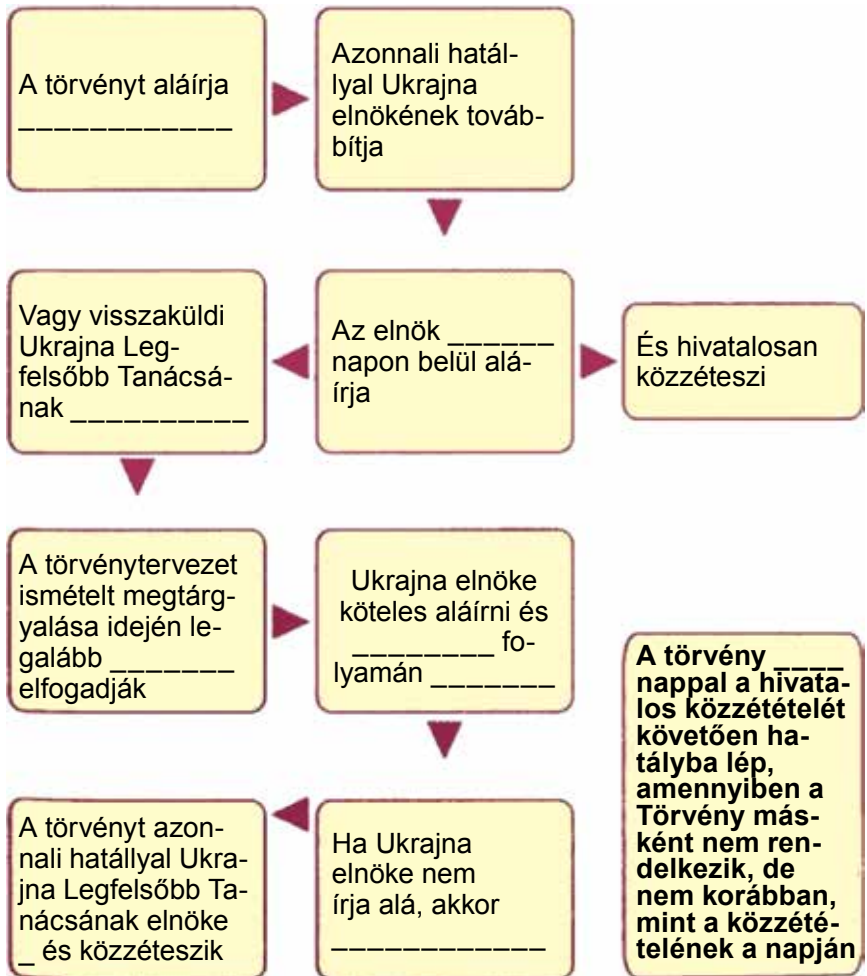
A törvényt aláírja ___________

Azonnali hatállyal Ukrajna elnökének továbbítja

Vagy visszaküldi Ukrajna Legfelsőbb Tanácsának __________

Az elnök ______ napon belül aláírja

És hivatalosan közzéteszi

A törvénytervezet ismételt megtárgyalása idején legalább _______ elfogadják

Ukrajna elnöke köteles aláírni és ________ folyamán _______

A törvény ____ nappal a hivatalos közzétételét követően hatályba lép, amennyiben a Törvény másként nem rendelkezik, de nem korábban, mint a közzétételének a napján

A törvényt azonnali hatállyal Ukrajna Legfelsőbb Tanácsának elnöke _ és közzéteszik

Ha Ukrajna elnöke nem írja alá, akkor ___________